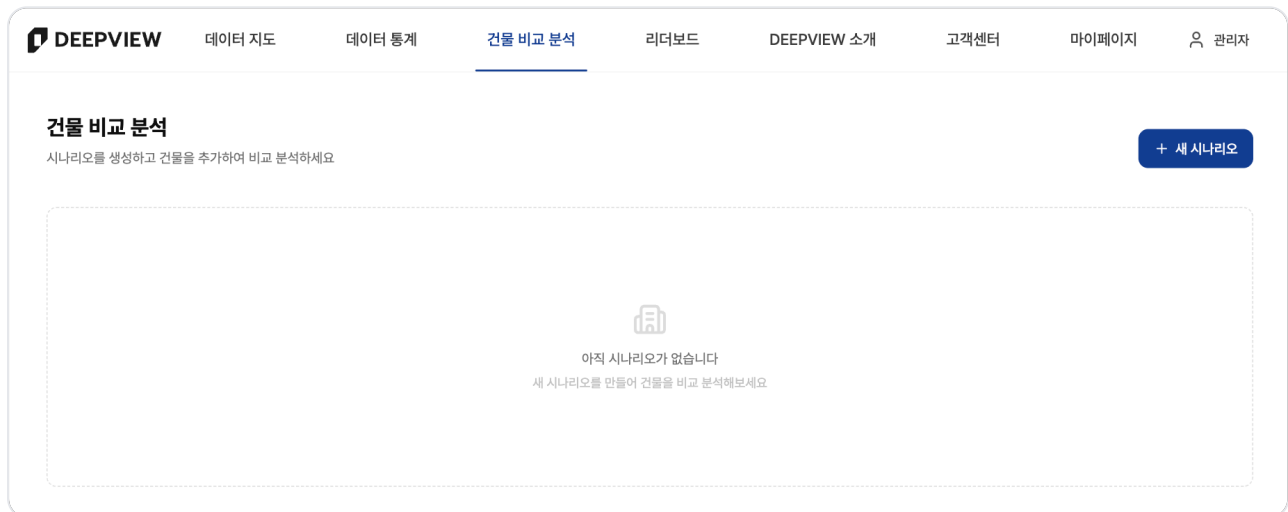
DEEPVIEW 데이터 지도 데이터 통계 건물 비교 분석 리더보드 DEEPVIEW 소개 고객센터 마이페이지 관리자

건물 비교 분석
시나리오를 생성하고 건물을 추가하여 비교 분석하세요

+ 새 시나리오

아직 시나리오가 없습니다
새 시나리오를 만들어 건물을 비교 분석해보세요